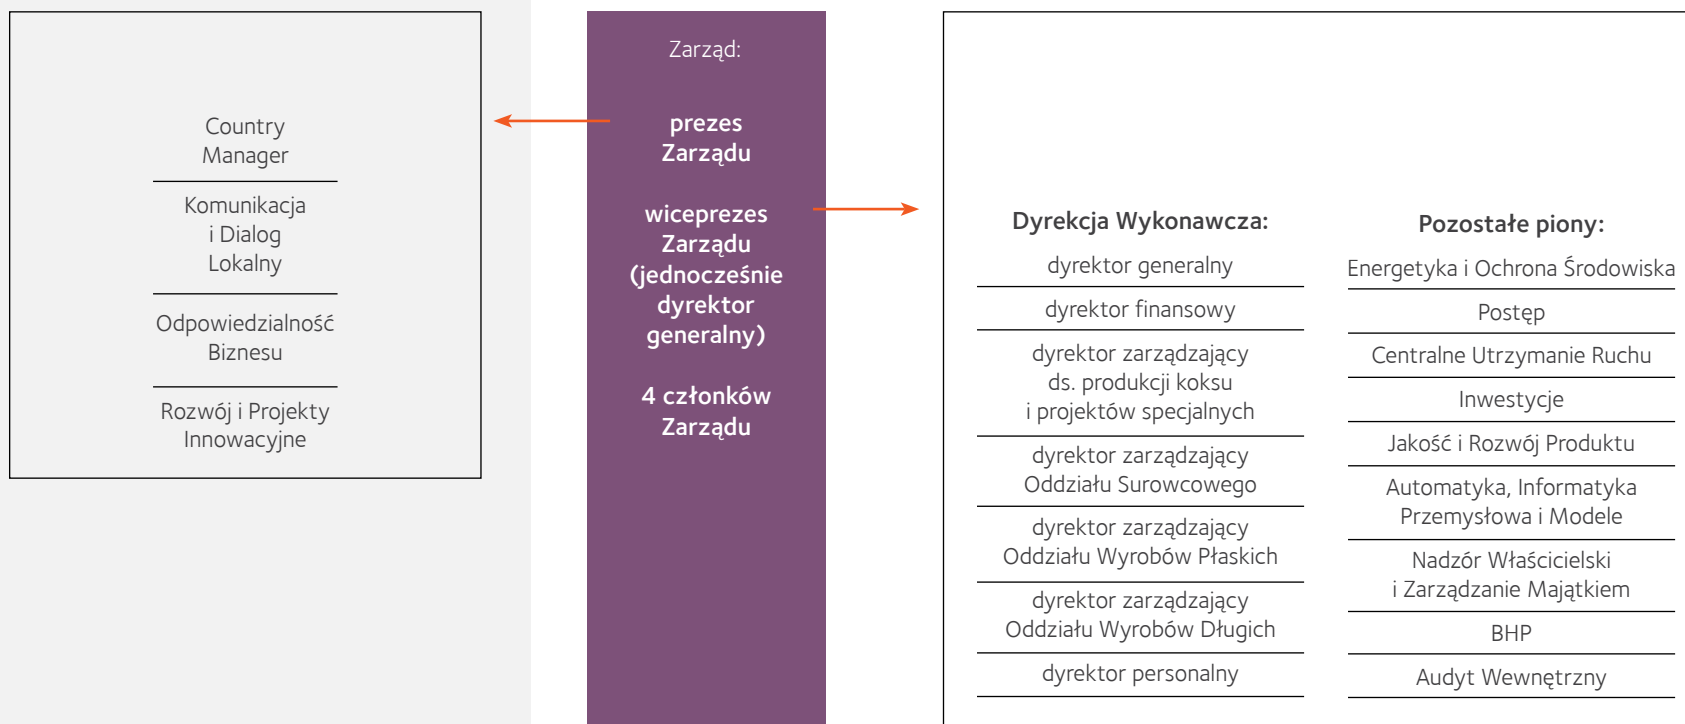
Country Manager

Komunikacja i Dialog Lokalny

Odpowiedzialność Biznesu

Rozwój i Projekty Innowacyjne

Zarząd:

prezes Zarządu

wiceprezes Zarządu (jednocześnie dyrektor generalny)

4 członków Zarządu

Dyrekcja Wykonawcza:

dyrektor generalny

dyrektor finansowy

dyrektor zarządzający ds. produkcji koksu i projektów specjalnych

dyrektor zarządzający Oddziału Surowcowego

dyrektor zarządzający Oddziału Wyrobów Płaskich

dyrektor zarządzający Oddziału Wyrobów Długich

dyrektor personalny

Pozostałe piony:

Energetyka i Ochrona Środowiska

Postęp

Centralne Utrzymanie Ruchu

Inwestycje

Jakość i Rozwój Produktu

Automatyka, Informatyka Przemysłowa i Modele

Nadzór Właścicielski i Zarządzanie Majątkiem

BHP

Audyt Wewnętrzny